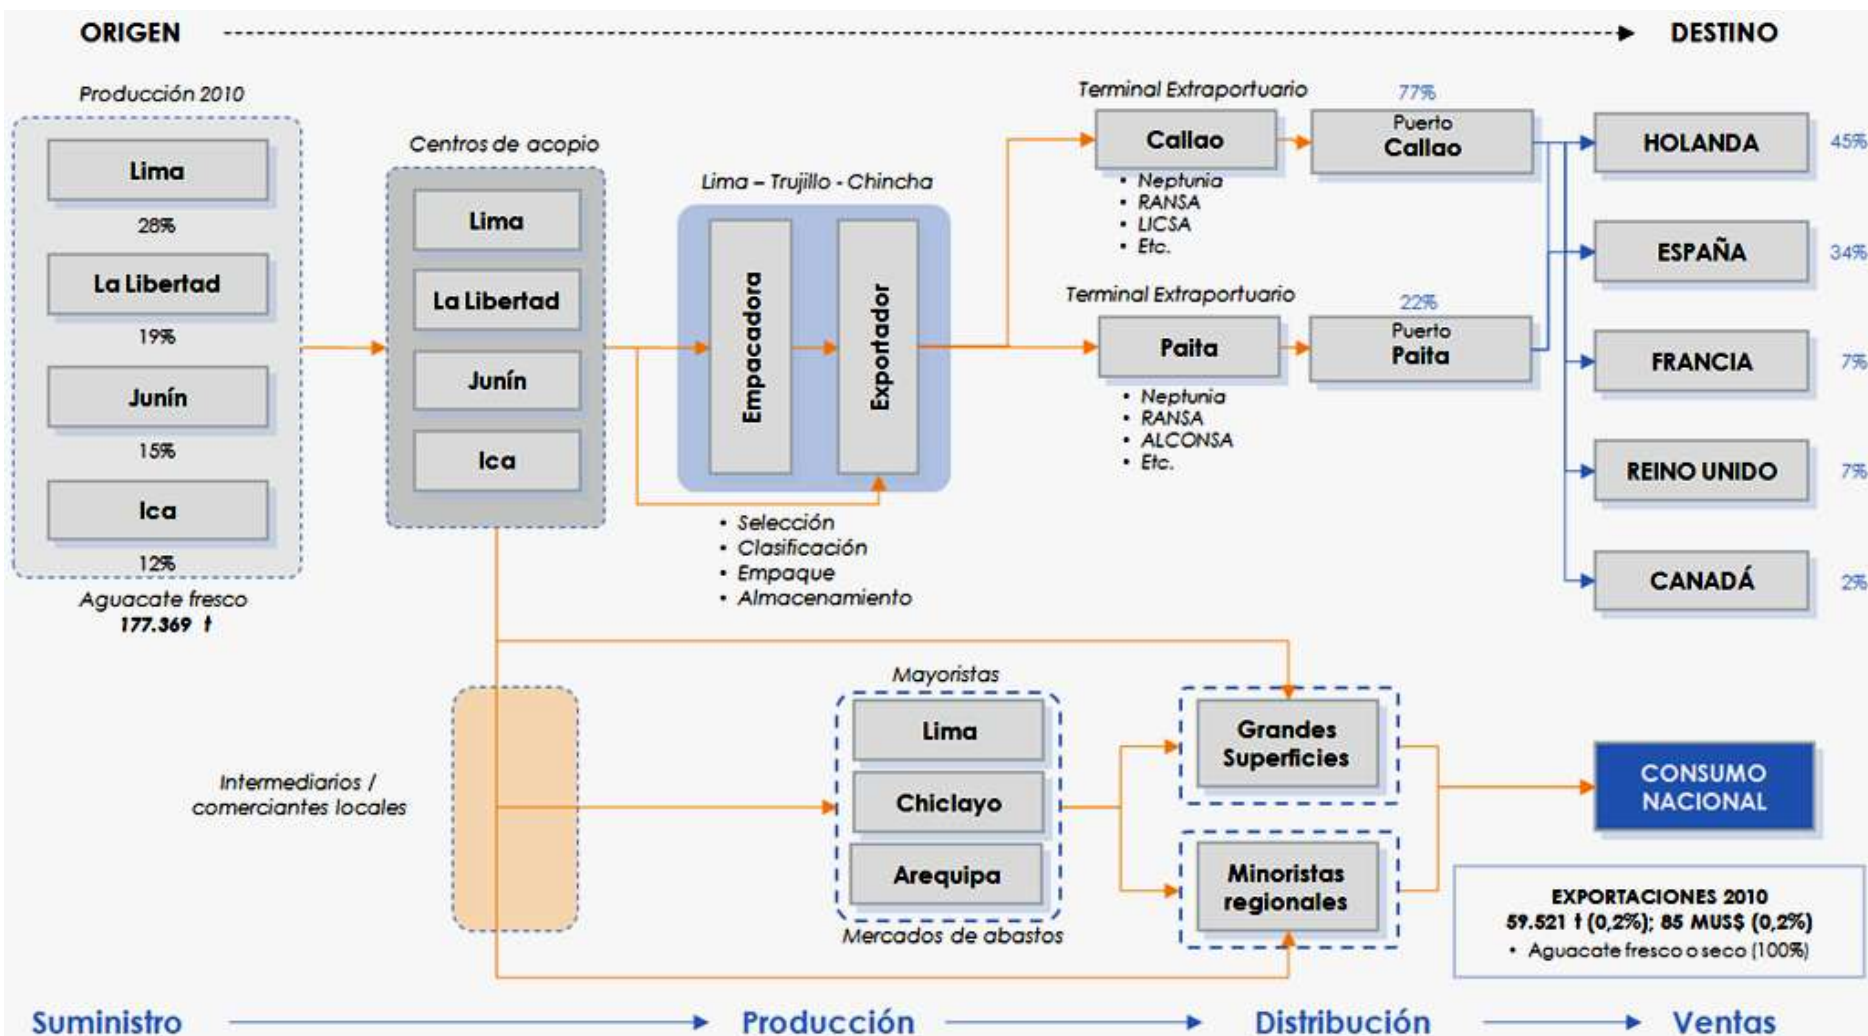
ORIGEN

DESTINO

Producción 2010

Lima

28%

La Libertad

19%

Junín

15%

Ica

12%

Aguacate fresco
177.369 t

Centros de acopio

Lima

La Libertad

Junín

Ica

Lima – Trujillo - Chincha

Empacadora

Exportador

• Selección
• Clasificación
• Empaque
• Almacenamiento

Terminal Extraportuario

Callao

• Neptunia
• RANSA
• LICSA
• Etc.

77%

Puerto
Callao

Terminal Extraportuario

Paita

• Neptunia
• RANSA
• ALCONSA
• Etc.

22%

Puerto
Paita

HOLANDA

45%

ESPAÑA

34%

FRANCIA

7%

REINO UNIDO

7%

CANADÁ

2%

Intermediarios / comerciantes locales

Mayoristas

Lima

Chiclayo

Arequipa

Mercados de abastos

Grandes Superficies

Minoristas regionales

CONSUMO NACIONAL

EXPORTACIONES 2010
59.521 t (0,2%); 85 MUS$ (0,2%)
• Aguacate fresco o seco (100%)

Suministro

Producción

Distribución

Ventas